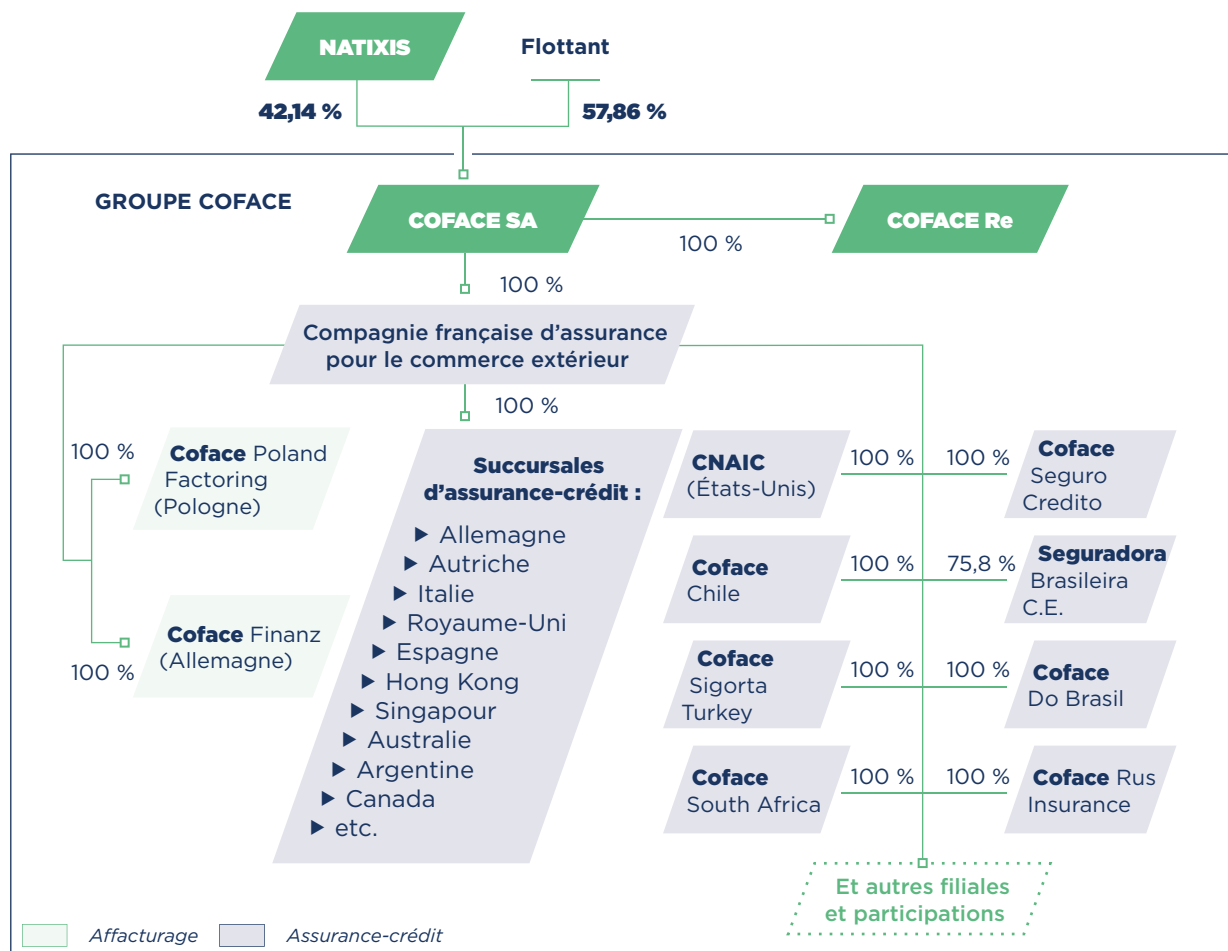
NATIXIS

Flottant

42,14 %

57,86 %

GROUPE COFACE

COFACE SA

100 %

COFACE Re

100 %

Compagnie française d'assurance pour le commerce extérieur

100 %

100 %

Coface Poland Factoring (Pologne)

Coface Finanz (Allemagne)

100 %

Succursales d'assurance-crédit :

▸ Allemagne
▸ Autriche
▸ Italie
▸ Royaume-Uni
▸ Espagne
▸ Hong Kong
▸ Singapour
▸ Australie
▸ Argentine
▸ Canada
▸ etc.

CNAIC (États-Unis)

100 %

100 %

Coface Seguro Credito

Coface Chile

100 %

75,8 %

Seguradora Brasileira C.E.

Coface Sigorta Turkey

100 %

100 %

Coface Do Brasil

Coface South Africa

100 %

100 %

Coface Rus Insurance

Et autres filiales et participations

Affacturage

Assurance-crédit